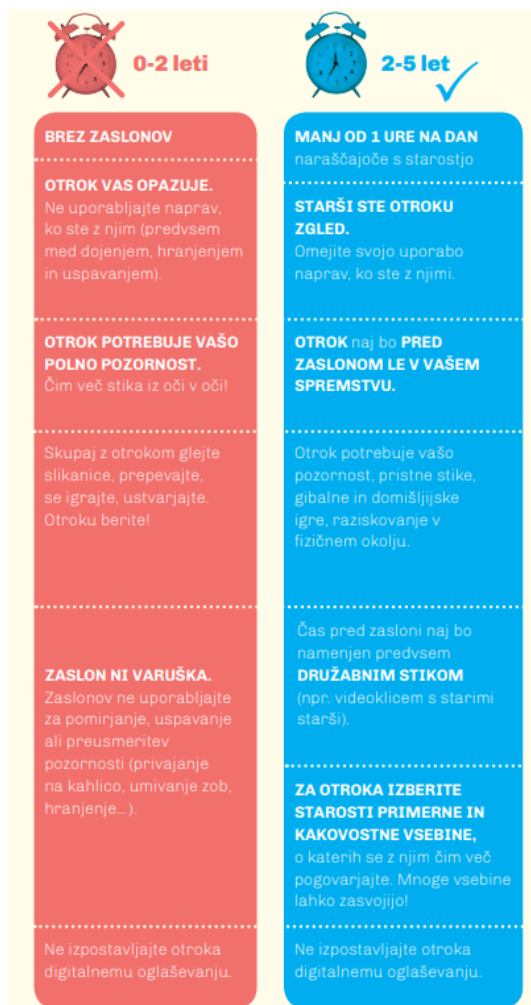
0-2 leti

BREZ ZASLONOV

OTROK VAS OPAZUJE.
Ne uporabljajte naprav, ko ste z njim (predvsem med dojenjem, hranjenjem in uspavanjem).

OTROK POTREBUJE VAŠO POLNO POZORNOST.
Čim več stika iz oči v oči!

Skupaj z otrokom glejte slikanice, prepevajte, se igrajte, ustvarjajte. Otroku berite!

ZASLON NI VARUŠKA.
Zaslonov ne uporabljajte za pomirjanje, uspavanje ali preusmeritev pozornosti (privajanje na kahlico, umivanje zob, hranjenje...).

Ne izpostavljajte otroka digitalnemu oglaševanju.

2-5 let

MANJ OD 1 URE NA DAN
naraščajoče s starostjo

STARŠI STE OTROKU ZGLED.
Omejite svojo uporabo naprav, ko ste z njimi.

OTROK naj bo PRED ZASLONOM LE V VAŠEM SPREMSTVU.

Otrok potrebuje vašo pozornost, pristne stike, gibalne in domišljijske igre, raziskovanje v fizičnem okolju.

Čas pred zasloni naj bo namenjen predvsem DRUŽABNIM STIKOM (npr. videoklicem s starimi starši).

ZA OTROKA IZBERITE STAROSTI PRIMERNE IN KAKOVOSTNE VSEBINE,
o katerih se z njim čim več pogovarjajte. Mnoge vsebine lahko zasvojijo!

Ne izpostavljajte otroka digitalnemu oglaševanju.